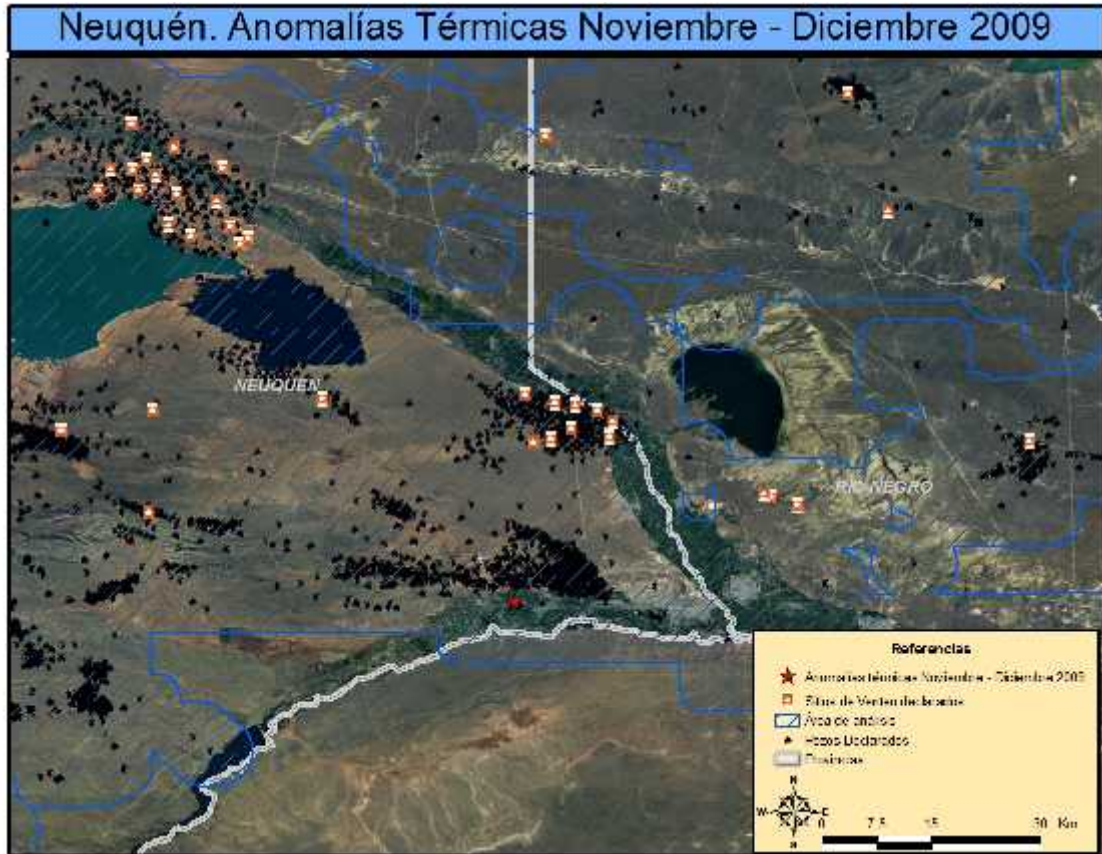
Neuquén. Anomalías Térmicas Noviembre - Diciembre 2009

NEUQUEN

RIO NEGRO

Referencias

Anomalías térmicas Noviembre - Diciembre 2009

Sitios de Venteo declarados

Área de análisis

Pozos Declarados

Provincias

N
W E
S

0 7.5 15 30 Km